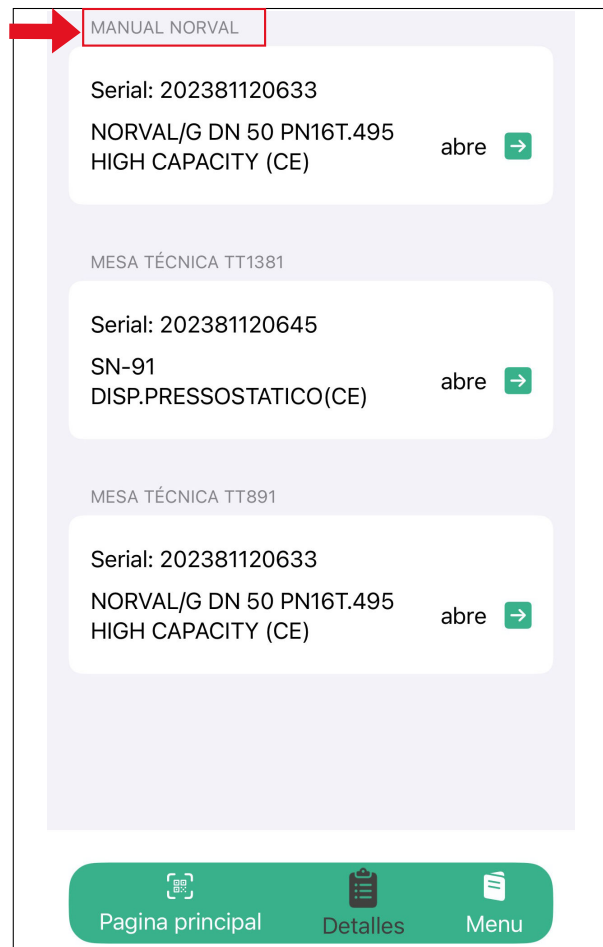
MANUAL NORVAL

Serial: 202381120633

NORVAL/G DN 50 PN16T.495 HIGH CAPACITY (CE)

abre

MESA TÉCNICA TT1381

Serial: 202381120645

SN-91 DISP.PRESSOSTATICO(CE)

abre

MESA TÉCNICA TT891

Serial: 202381120633

NORVAL/G DN 50 PN16T.495 HIGH CAPACITY (CE)

abre

Pagina principal

Detalles

Menu